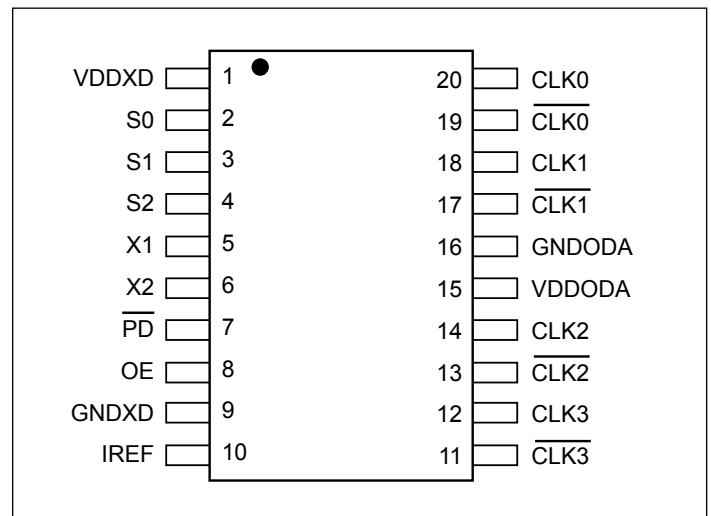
VDDXD 1
S0 2
S1 3
S2 4
X1 5
X2 6
$\overline{PD}$ 7
OE 8
GNDXD 9
IREF 10

20 CLK0
19 $\overline{CLK0}$
18 CLK1
17 $\overline{CLK1}$
16 GNDODA
15 VDDODA
14 CLK2
13 $\overline{CLK2}$
12 CLK3
11 $\overline{CLK3}$